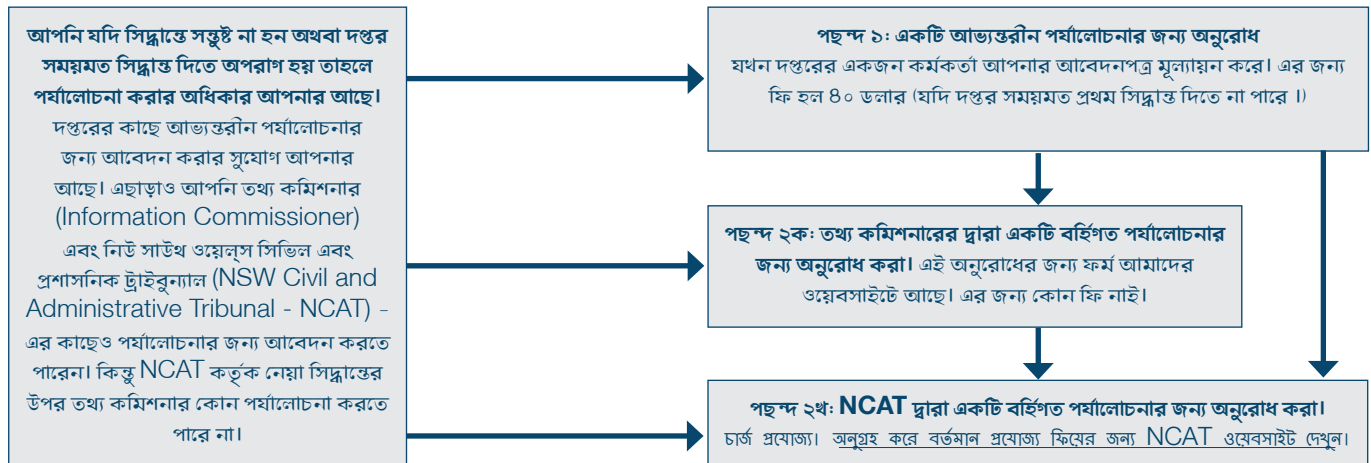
**আপনি যদি সিদ্ধান্তে সন্তুষ্ট না হন অথবা দপ্তর সময়মত সিদ্ধান্ত দিতে অপরাগ হয় তাহলে পর্যালোচনা করার অধিকার আপনার আছে।** দপ্তরের কাছে আভ্যন্তরীন পর্যালোচনার জন্য আবেদন করার সুযোগ আপনার আছে। এছাড়াও আপনি তথ্য কমিশনার (Information Commissioner) এবং নিউ সাউথ ওয়েল্স সিভিল এবং প্রশাসনিক ট্রাইবুন্যাল (NSW Civil and Administrative Tribunal - NCAT) - এর কাছেও পর্যালোচনার জন্য আবেদন করতে পারেন। কিন্তু NCAT কর্তৃক নেয়া সিদ্ধান্তের উপর তথ্য কমিশনার কোন পর্যালোচনা করতে পারে না।

**পছন্দ ১ঃ একটি আভ্যন্তরীন পর্যালোচনার জন্য অনুরোধ**
যখন দপ্তরের একজন কর্মকর্তা আপনার আবেদনপত্র মূল্যায়ন করে। এর জন্য ফি হল ৪০ ডলার (যদি দপ্তর সময়মত প্রথম সিদ্ধান্ত দিতে না পারে ।)

**পছন্দ ২কঃ তথ্য কমিশনারের দ্বারা একটি বহির্গত পর্যালোচনার জন্য অনুরোধ করা।** এই অনুরোধের জন্য ফর্ম আমাদের ওয়েবসাইটে আছে। এর জন্য কোন ফি নাই।

**পছন্দ ২খঃ NCAT দ্বারা একটি বহির্গত পর্যালোচনার জন্য অনুরোধ করা।**
চার্জ প্রযোজ্য। অনুগ্রহ করে বর্তমান প্রযোজ্য ফিয়ের জন্য NCAT ওয়েবসাইট দেখুন।